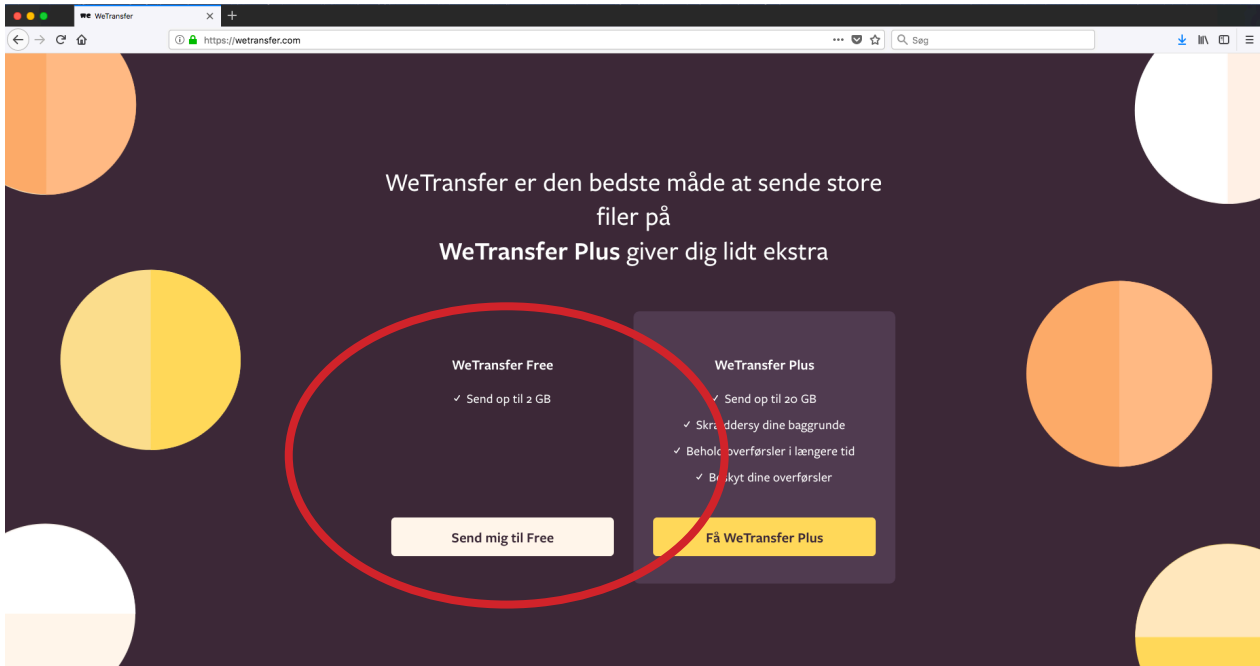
WeTransfer
https://wetransfer.com
Søg

WeTransfer er den bedste måde at sende store filer på
**WeTransfer Plus** giver dig lidt ekstra

WeTransfer Free
✓ Send op til 2 GB

Send mig til Free

WeTransfer Plus
✓ Send op til 20 GB
✓ Skr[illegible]ddersy dine baggrunde
✓ Behol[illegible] overførsler i længere tid
✓ B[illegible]kyt dine overførsler

Få WeTransfer Plus